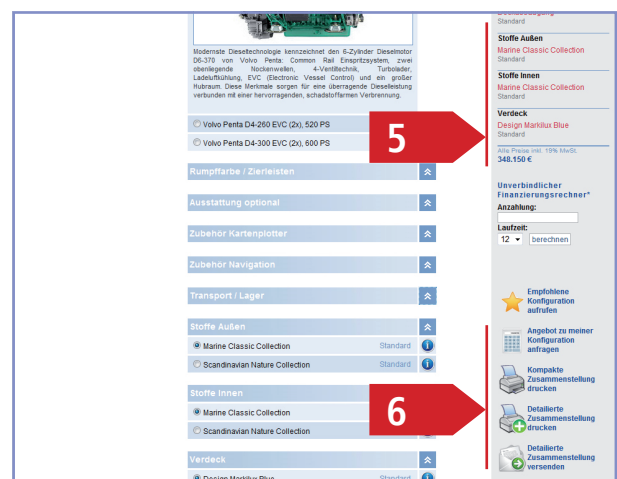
Modernste Dieseltechnologie kennzeichnet den 6-Zylinder Dieselmotor D6-370 von Volvo Penta: Common Rail Einspritzsystem, zwei obenliegende Nockenwellen, 4-Ventiltechnik, Turbolader, Ladeluftkühlung, EVC (Electronic Vessel Control) und ein großer Hubraum. Diese Merkmale sorgen für eine überragende Dieselleistung verbunden mit einer hervorragenden, schadstoffarmen Verbrennung.

Volvo Penta D4-260 EVC (2x), 520 PS

Volvo Penta D4-300 EVC (2x), 600 PS

Rumpffarbe / Zierleisten

Ausstattung optional

Zubehör Kartenplotter

Zubehör Navigation

Transport / Lager

Stoffe Außen

Marine Classic Collection Standard

Scandinavian Nature Collection Standard

Stoffe Innen

Marine Classic Collection Standard

Scandinavian Nature Collection

Verdeck

Design Markilux Blue Standard

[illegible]
Standard

Stoffe Außen
Marine Classic Collection
Standard

Stoffe Innen
Marine Classic Collection
Standard

Verdeck
Design Markilux Blue
Standard

Alle Preise inkl. 19% MwSt.
348.150 €

5

Unverbindlicher Finanzierungsrechner*
Anzahlung:
Laufzeit:
12 berechnen

Empfohlene Konfiguration aufrufen

Angebot zu meiner Konfiguration anfragen

Kompakte Zusammenstellung drucken

Detaillierte Zusammenstellung drucken

Detaillierte Zusammenstellung versenden

6